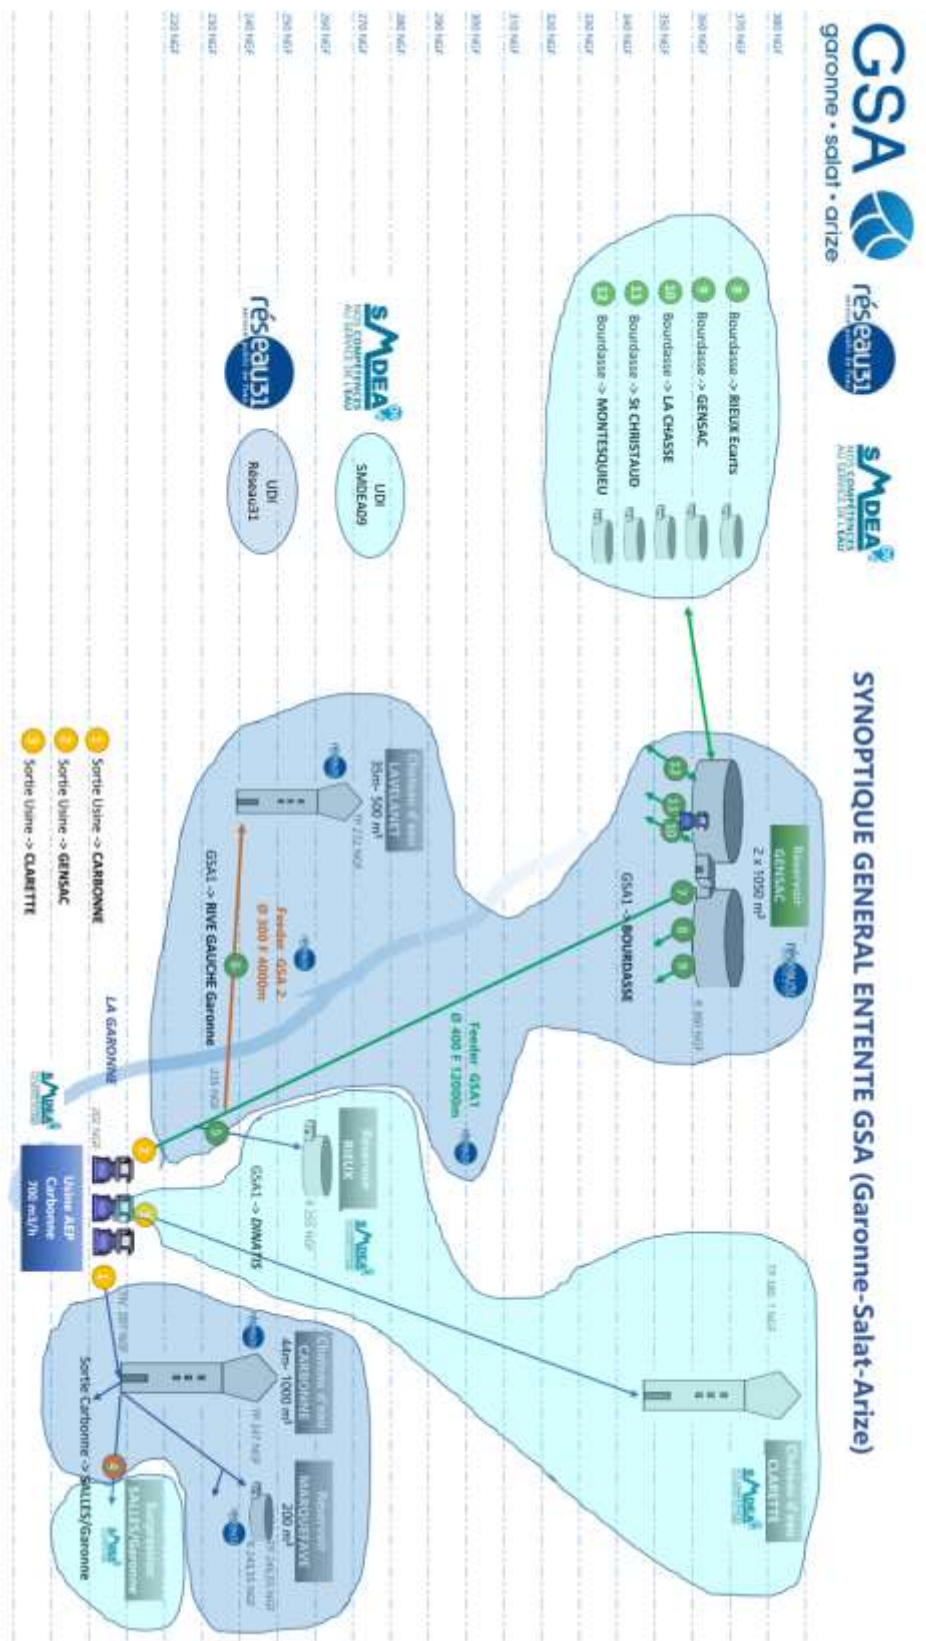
GSA
garonne • salat • arize

SYNOPTIQUE GENERAL ENTENTE GSA (Garonne-Salat-Arize)

380 NGF
370 NGF
360 NGF
350 NGF
340 NGF
330 NGF
320 NGF
310 NGF
300 NGF
290 NGF
280 NGF
270 NGF
260 NGF
250 NGF
240 NGF
230 NGF
220 NGF

réseau31

SMDEA NOS COMPÉTENCES AU SERVICE DE L'EAU

8 Bourdasse -> RIEUX Ecarts
9 Bourdasse -> GENSAC
10 Bourdasse -> LA CHASSE
11 Bourdasse -> St CHRISTAUD
12 Bourdasse -> MONTESQUIEU

UDI SMDEA09

UDI Réseau31

Réservoir GENSAC
2 x 1050 m³

GSA1 -> BOURDASSE

Feeder GSA1
Ø 400 F 12000m

Château d'eau LAVELANET
35m - 500 m³

Feeder GSA 2
Ø 300 F 4000m

GSA1 -> RIVE GAUCHE Garonne

LA GARONNE

Réservoir RIEUX

GSA1 -> DINATIS

Usine AEP Carbonne
700 m3/h

Château d'eau CLARETTE

Château d'eau CARBONNE
44m - 1000 m³

Réservoir MARQUEFAVE
200 m³

Sortie Carbonne -> SALLES/Garonne

1 Sortie Usine -> CARBONNE
2 Sortie Usine -> GENSAC
3 Sortie Usine -> CLARETTE